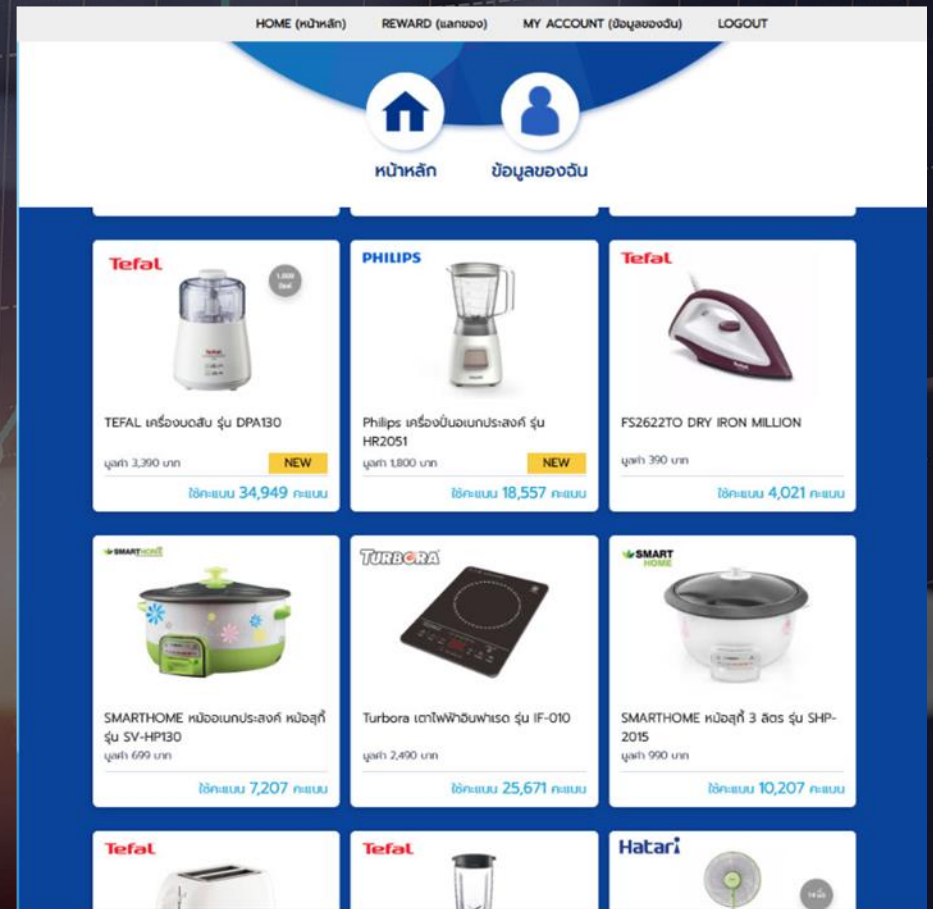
HOME (หน้าหลัก) REWARD (แลกของ) MY ACCOUNT (ข้อมูลของฉัน) LOGOUT

หน้าหลัก

ข้อมูลของฉัน

Tefal

1,000 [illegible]

TEFAL เครื่องบดสับ รุ่น DPA130

มูลค่า 3,390 บาท

NEW

ใช้คะแนน 34,949 คะแนน

PHILIPS

Philips เครื่องปั่นอเนกประสงค์ รุ่น HR2051

มูลค่า 1,800 บาท

NEW

ใช้คะแนน 18,557 คะแนน

Tefal

FS2622TO DRY IRON MILLION

มูลค่า 390 บาท

ใช้คะแนน 4,021 คะแนน

SMARTHOME

SMARTHOME หม้ออเนกประสงค์ หม้อสุกี้ รุ่น SV-HP130

มูลค่า 699 บาท

ใช้คะแนน 7,207 คะแนน

TURBORA

Turbora เตาไฟฟ้าอินฟาเรด รุ่น IF-010

มูลค่า 2,490 บาท

ใช้คะแนน 25,671 คะแนน

SMART HOME

SMARTHOME หม้อสุกี้ 3 ลิตร รุ่น SHP-2015

มูลค่า 990 บาท

ใช้คะแนน 10,207 คะแนน

Tefal

Tefal

Hatari

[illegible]